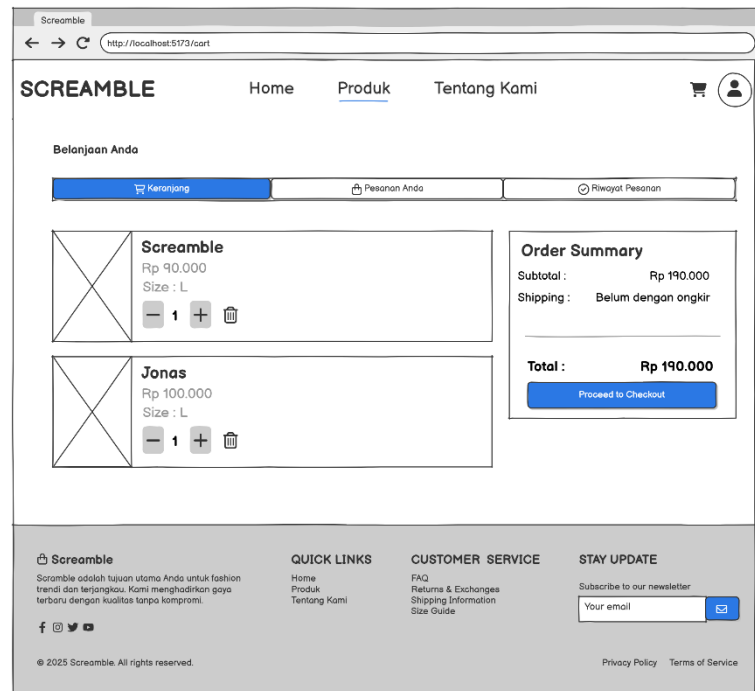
Screamble

http://localhost:5173/cart

SCREAMBLE

Home

Produk

Tentang Kami

Belanjaan Anda

Keranjang

Pesanan Anda

Riwayat Pesanan

Screamble

Rp 90.000

Size : L

1

Jonas

Rp 100.000

Size : L

1

Order Summary

Subtotal : Rp 190.000

Shipping : Belum dengan ongkir

Total : Rp 190.000

Proceed to Checkout

Screamble

Scramble adalah tujuan utama Anda untuk fashion trendi dan terjangkau. Kami menghadirkan gaya terbaru dengan kualitas tanpa kompromi.

QUICK LINKS

Home
Produk
Tentang Kami

CUSTOMER SERVICE

FAQ
Returns & Exchanges
Shipping Information
Size Guide

STAY UPDATE

Subscribe to our newsletter

Your email

© 2025 Screamble. All rights reserved.

Privacy Policy

Terms of Service